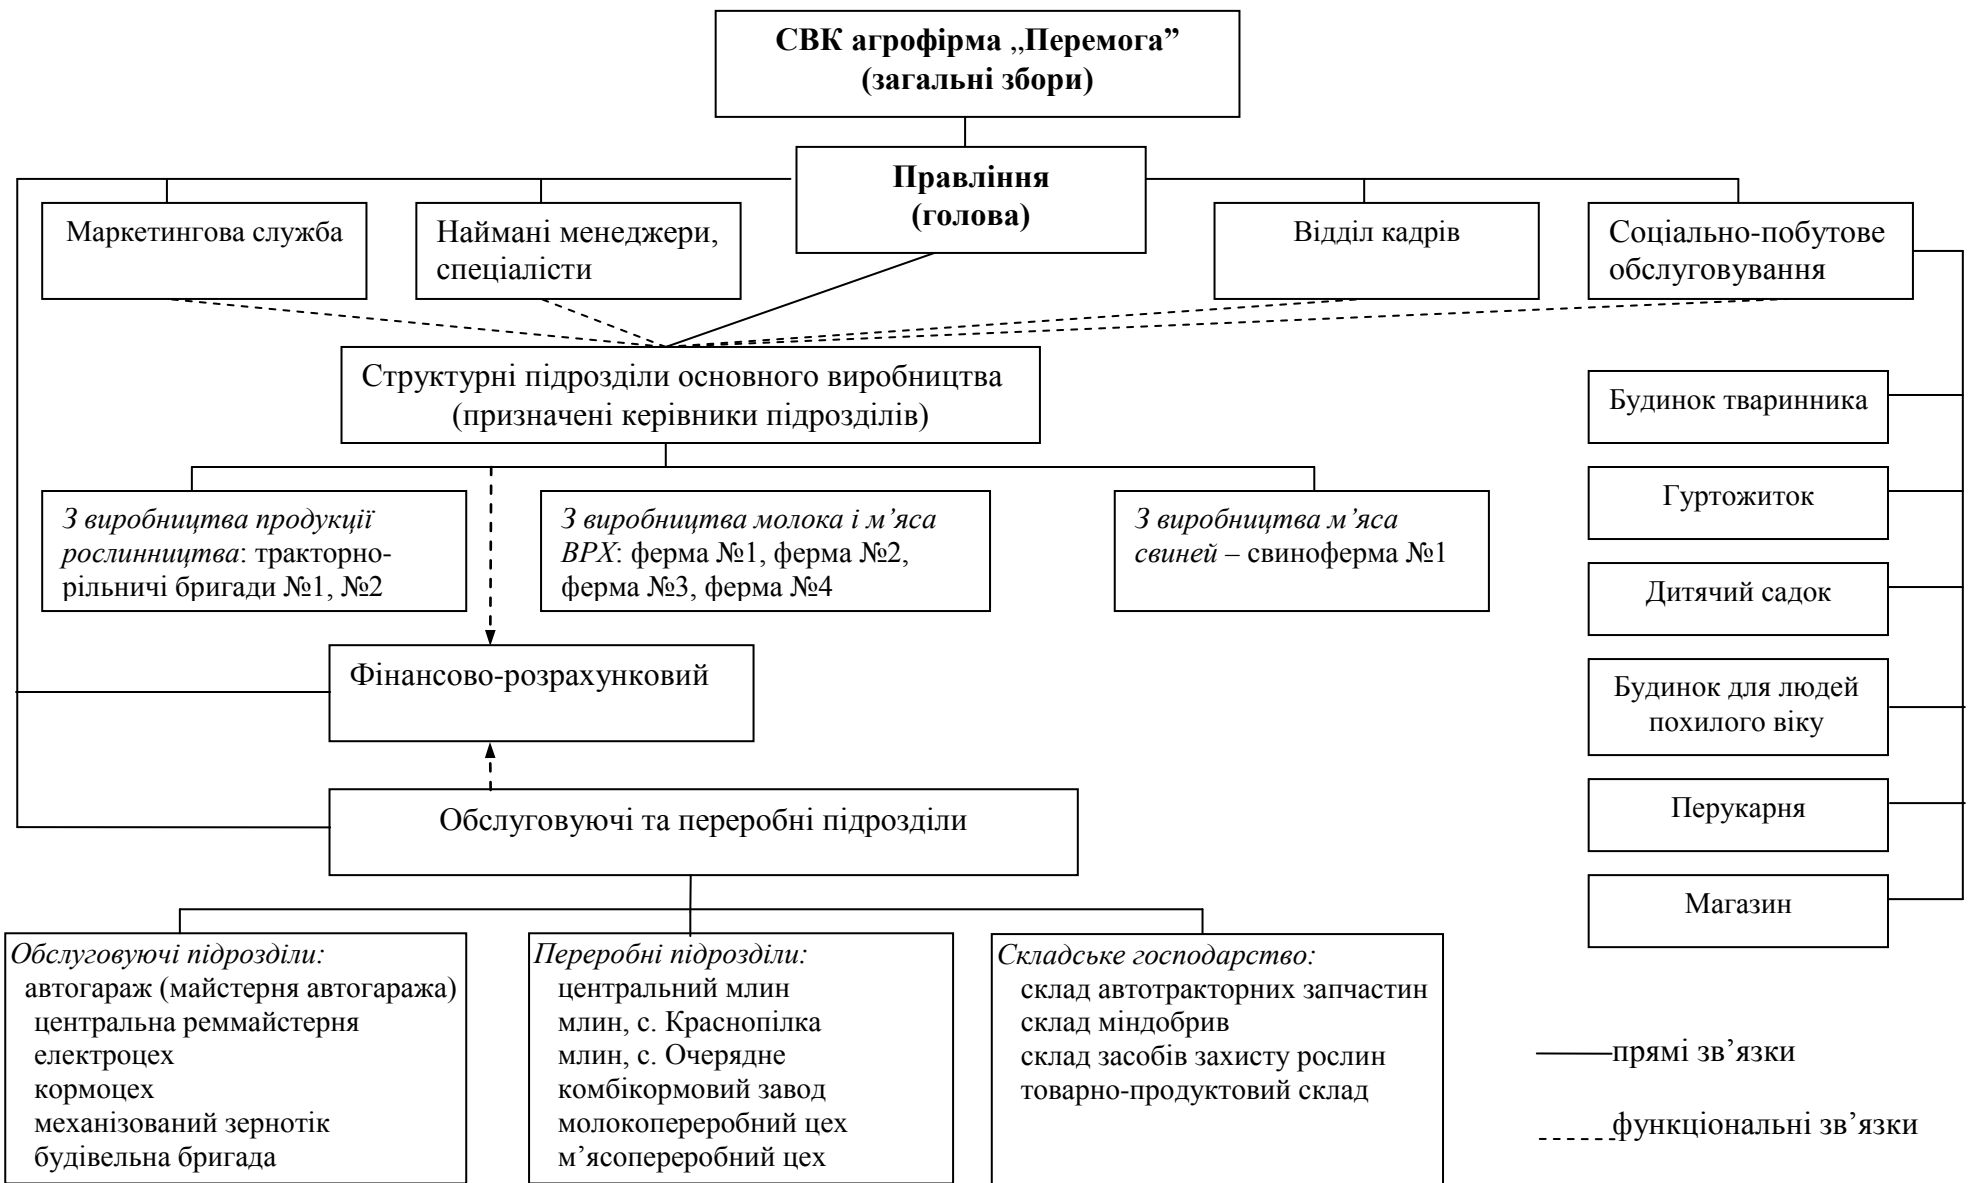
СВК агрофірма „Перемога” (загальні збори)

Правління (голова)

Маркетингова служба

Наймані менеджери, спеціалісти

Відділ кадрів

Соціально-побутове обслуговування

Структурні підрозділи основного виробництва (призначені керівники підрозділів)

Будинок тваринника

З виробництва продукції рослинництва: тракторно-рільничі бригади №1, №2

З виробництва молока і м’яса ВРХ: ферма №1, ферма №2, ферма №3, ферма №4

З виробництва м’яса свиней – свиноферма №1

Гуртожиток

Дитячий садок

Фінансово-розрахунковий

Будинок для людей похилого віку

Обслуговуючі та переробні підрозділи

Перукарня

Магазин

Обслуговуючі підрозділи:
автогараж (майстерня автогаража)
центральна реммайстерня
електроцех
кормоцех
механізований зернотік
будівельна бригада

Переробні підрозділи:
центральний млин
млин, с. Краснопілка
млин, с. Очерядне
комбікормовий завод
молокопереробний цех
м’ясопереробний цех

Складське господарство:
склад автотракторних запчастин
склад міндобрив
склад засобів захисту рослин
товарно-продуктовий склад

прямі зв’язки

функціональні зв’язки